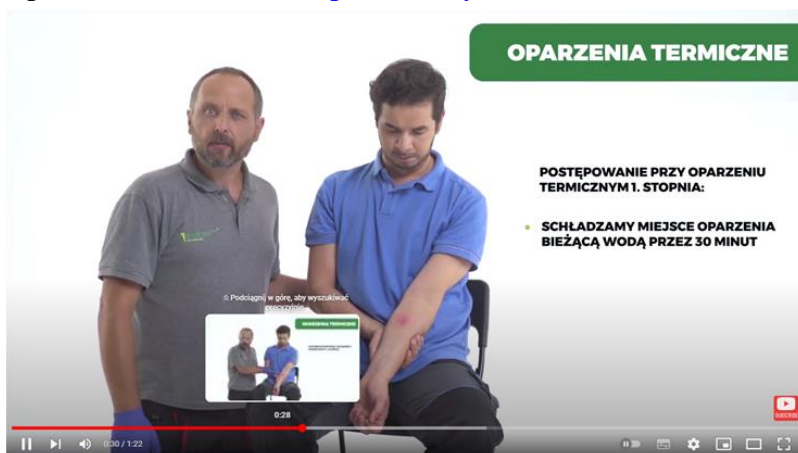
OPARZENIA TERMICZNE

POSTĘPOWANIE PRZY OPARZENIU TERMICZNYM 1. STOPNIA:

• SCHŁADZAMY MIEJSCE OPARZENIA BIEŻĄCĄ WODĄ PRZEZ 30 MINUT

Podciągnij w górę, aby wyszukiwać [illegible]

OPARZENIA TERMICZNE

0:28

0:30 / 1:22

SUBSCRIBE